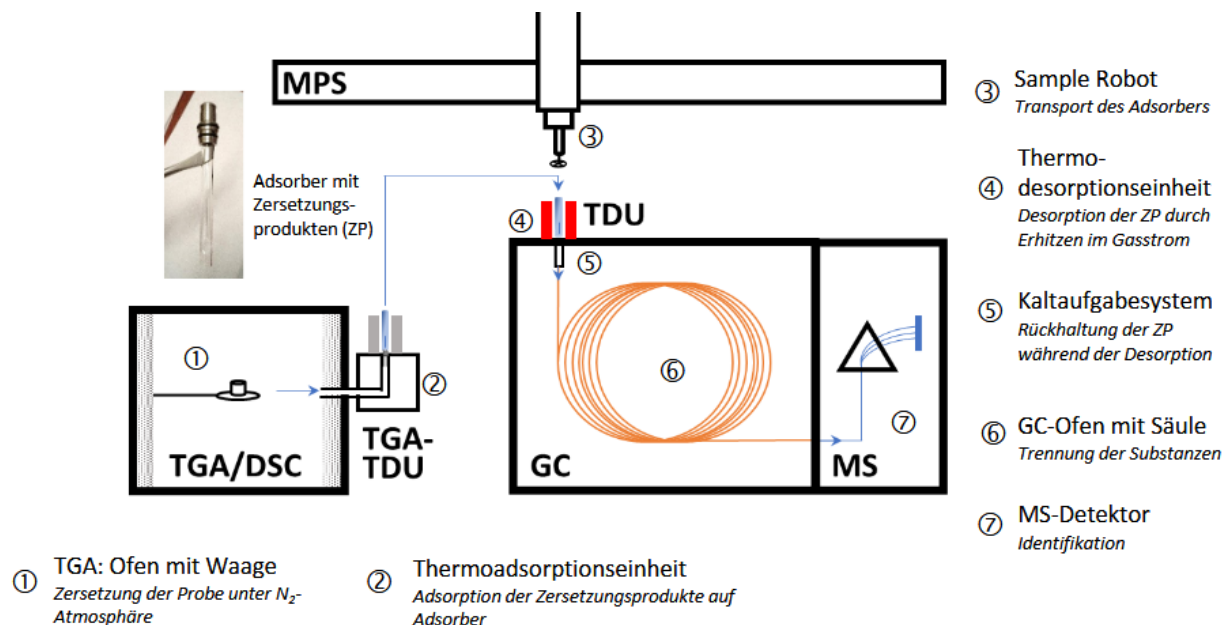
MPS

③

Adsorber mit Zersetzungsprodukten (ZP)

④ TDU

⑤

①

②

⑥

⑦

TGA/DSC

TGA-TDU

GC

MS

③ Sample Robot
Transport des Adsorbers

④ Thermodesorptionseinheit
Desorption der ZP durch Erhitzen im Gasstrom

⑤ Kaltaufgabesystem
Rückhaltung der ZP während der Desorption

⑥ GC-Ofen mit Säule
Trennung der Substanzen

⑦ MS-Detektor
Identifikation

① TGA: Ofen mit Waage
Zersetzung der Probe unter $N_2$-Atmosphäre

② Thermoadsorptionseinheit
Adsorption der Zersetzungsprodukte auf Adsorber